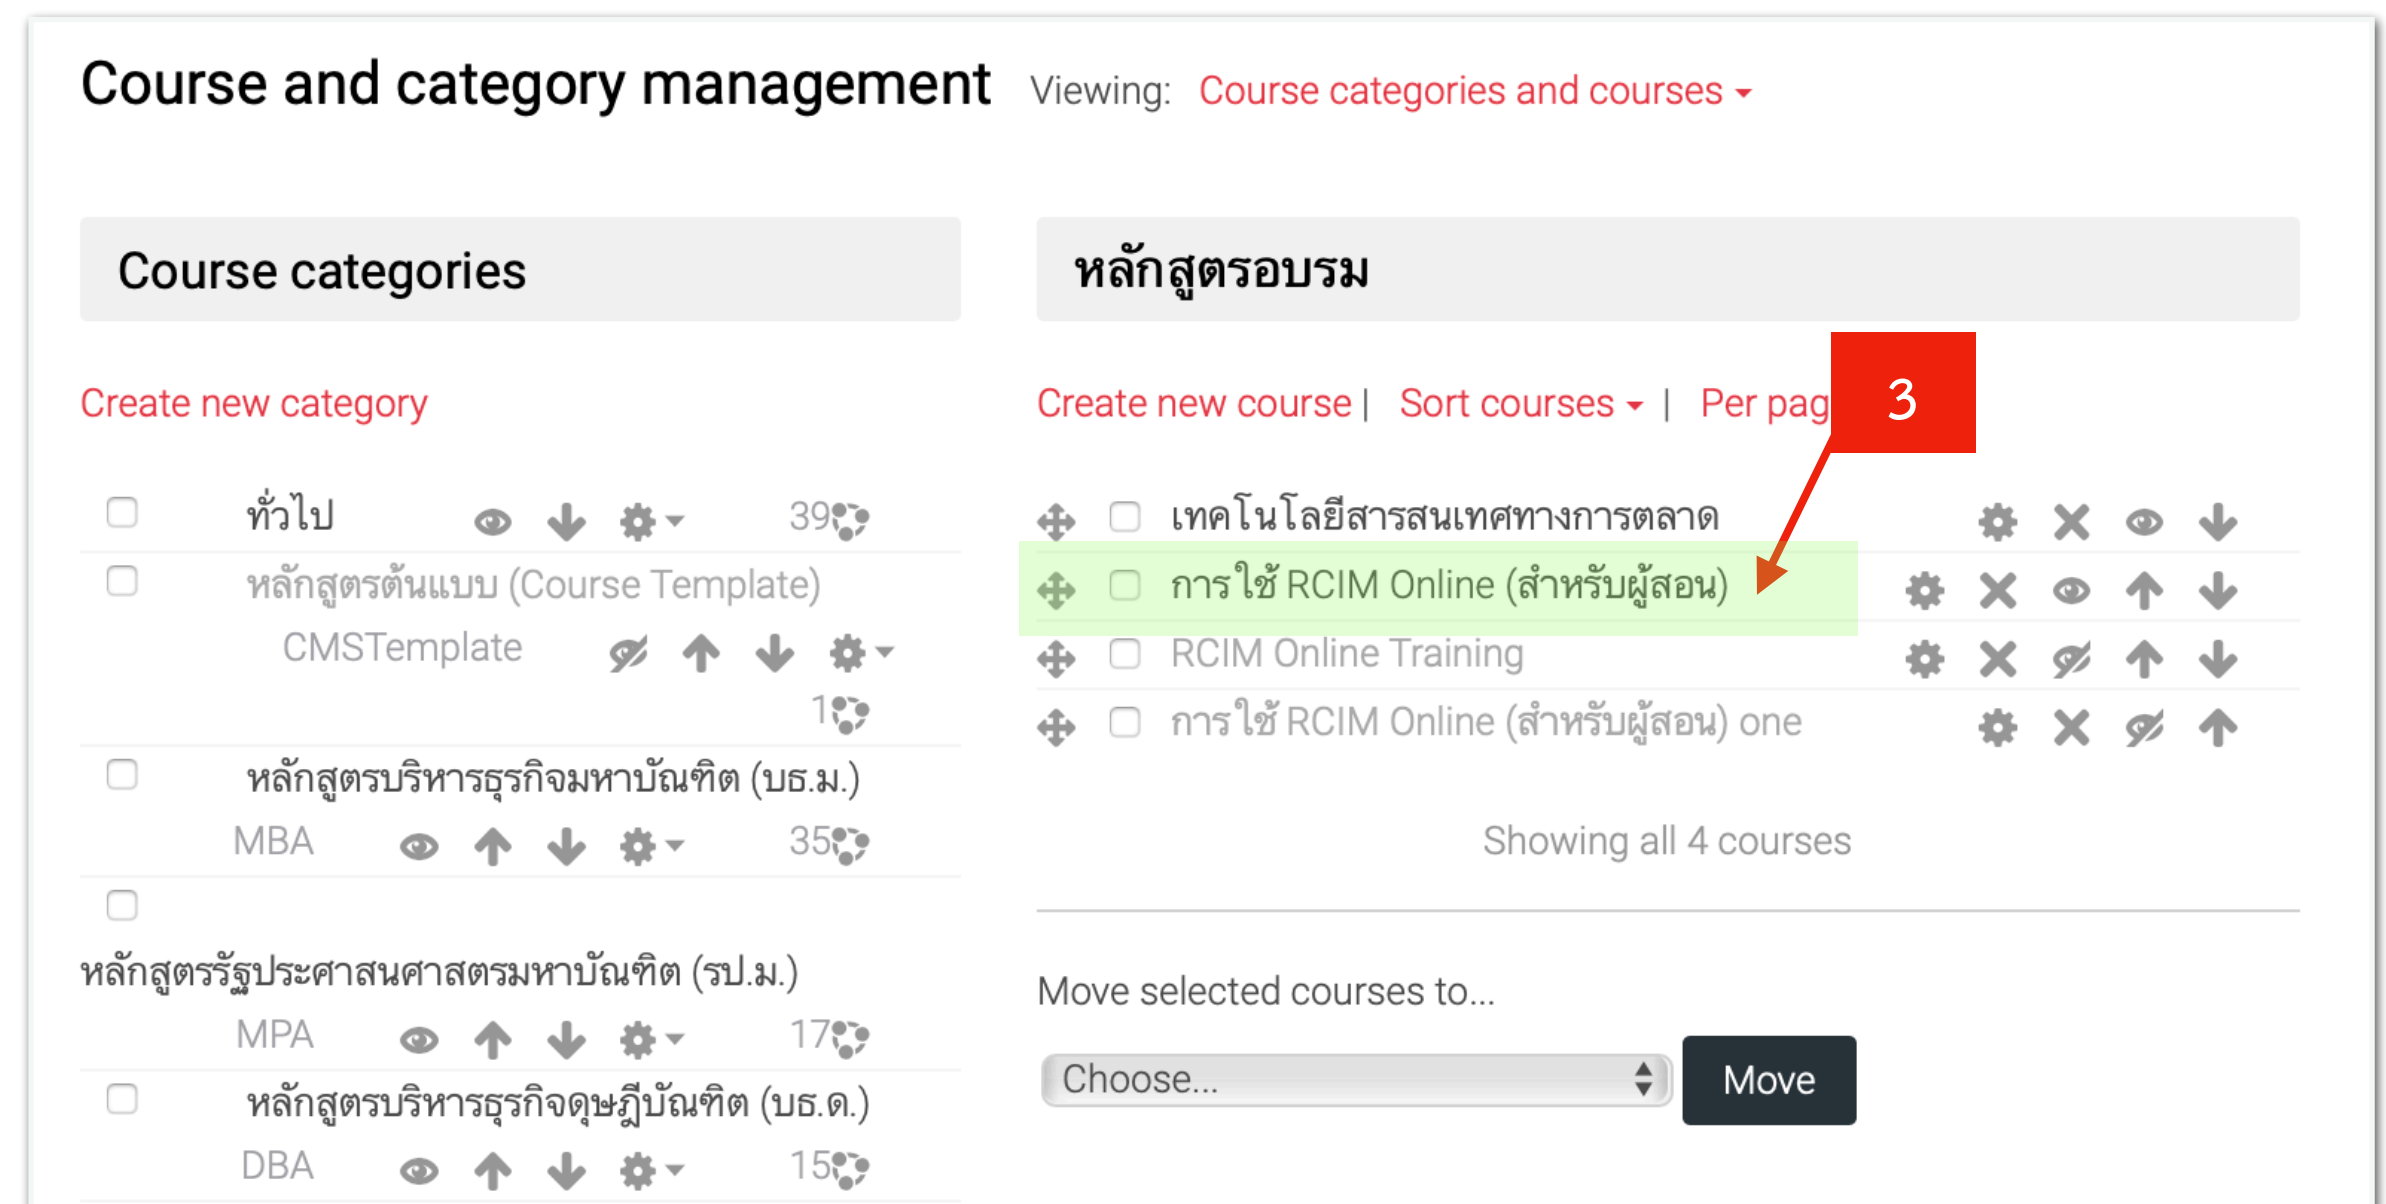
Course and category management Viewing: Course categories and courses

Course categories

Create new category

ทั่วไป 39

หลักสูตรต้นแบบ (Course Template)

CMSTemplate 1

หลักสูตรบริหารธุรกิจมหาบัณฑิต (บธ.ม.)

MBA 35

หลักสูตรรัฐประศาสนศาสตรมหาบัณฑิต (รป.ม.)

MPA 17

หลักสูตรบริหารธุรกิจดุษฎีบัณฑิต (บธ.ด.)

DBA 15

หลักสูตรอบรม

Create new course | Sort courses | Per pag

3

เทคโนโลยีสารสนเทศทางการตลาด

การใช้ RCIM Online (สำหรับผู้สอน)

RCIM Online Training

การใช้ RCIM Online (สำหรับผู้สอน) one

Showing all 4 courses

Move selected courses to...

Choose...

Move